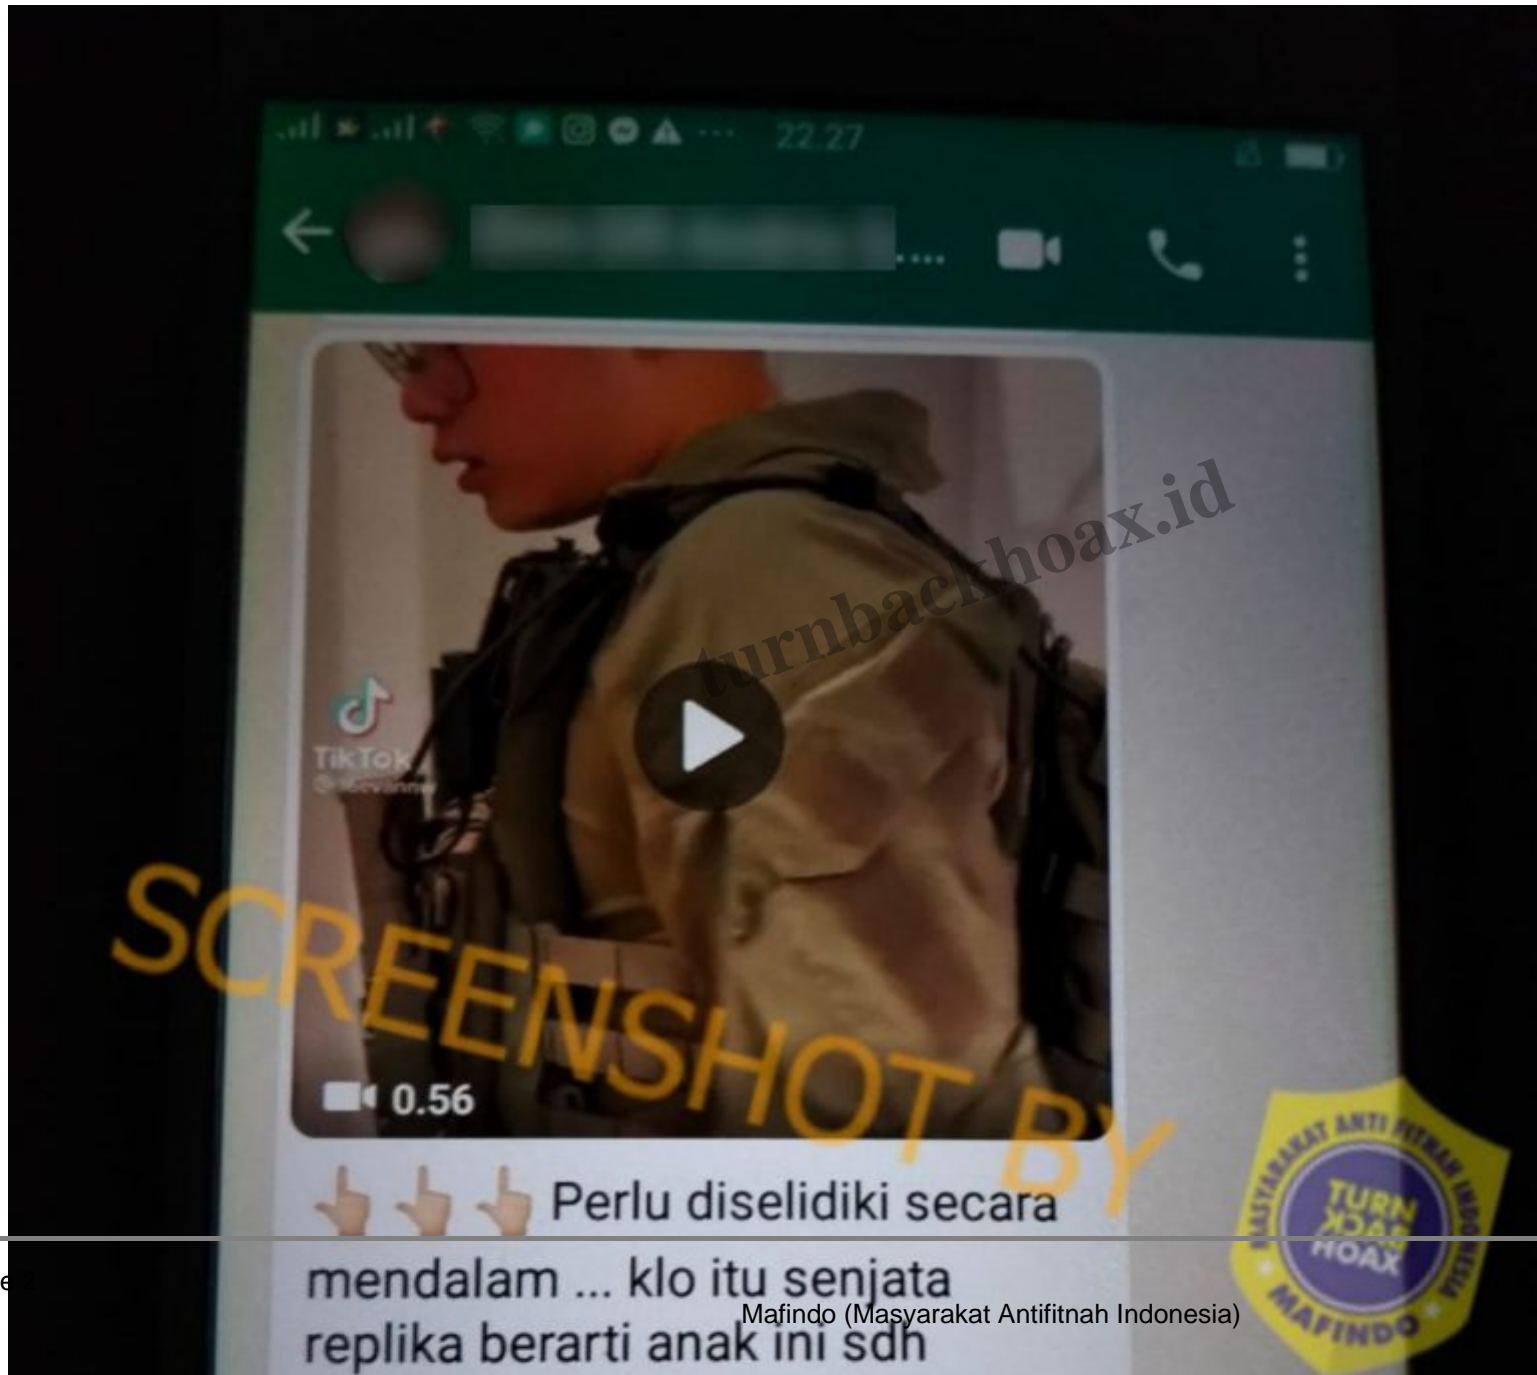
22.27

turnbackhoax.id

TikTok

0.56

SCREENSHOT BY

👇👇👇 Perlu diselidiki secara mendalam ... klo itu senjata replika berarti anak ini sdh

MASYARAKAT ANTI FITNAH INDONESIA
TURN BACK HOAX
MAFINDO

e2

Mafindo (Masyarakat Antifitnah Indonesia)